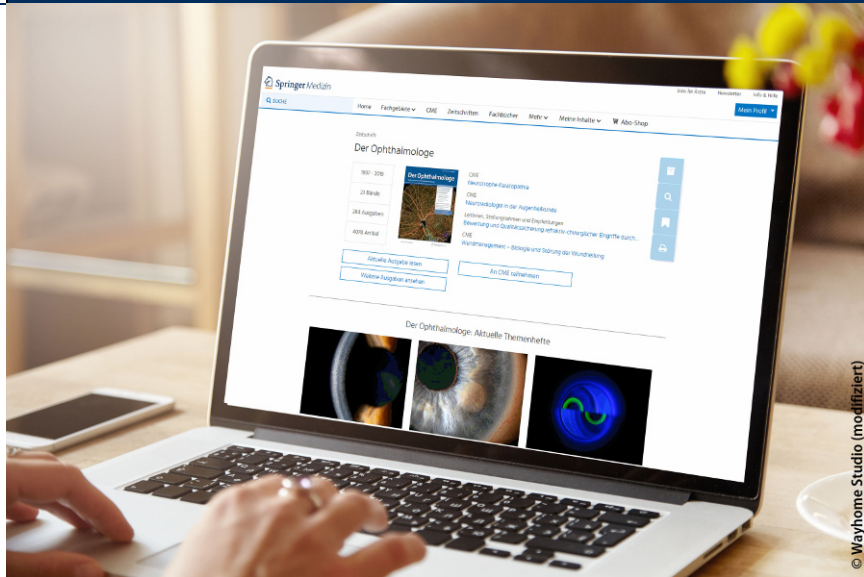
Springer Medizin

Jetzt Abo kaufen Newsletter Info & Hilfe

SUCHE

Home Fachgebiete CME Zeitschriften Fachbücher Mehr Meine Inhalte Abo-Shop

Mein Profil

Zeitschrift

Der Ophthalmologe

1997 - 2018

21 Bände

284 Ausgaben

4876 Artikel

Der Ophthalmologe

CME
Neurotrophe Keratopathie

CME
Neuroradiologie in der Augenheilkunde

Leitlinien, Stellungnahmen und Empfehlungen
Bewertung und Qualitätssicherung refraktiv-chirurgischer Eingriffe durch...

CME
Wundmanagement – Biologie und Störung der Wundheilung

Aktuelle Ausgabe lesen

Weitere Ausgaben ansehen

An CME teilnehmen

Der Ophthalmologe: Aktuelle Themenhefte

© Wayhome Studio (modifiziert)